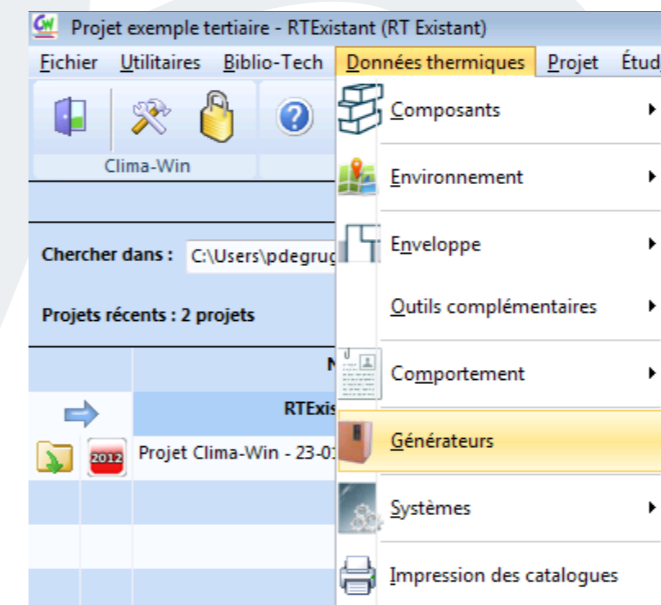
CW Projet exemple tertiaire - RTExistant (RT Existant)

Fichier Utilitaires Biblio-Tech Données thermiques Projet Étud

Clima-Win

Chercher dans : C:\Users\pdegrug

Projets récents : 2 projets

N

RTExis

2012 Projet Clima-Win - 23-01

Composants

Environnement

Enveloppe

Outils complémentaires

Comportement

Générateurs

Systèmes

Impression des catalogues